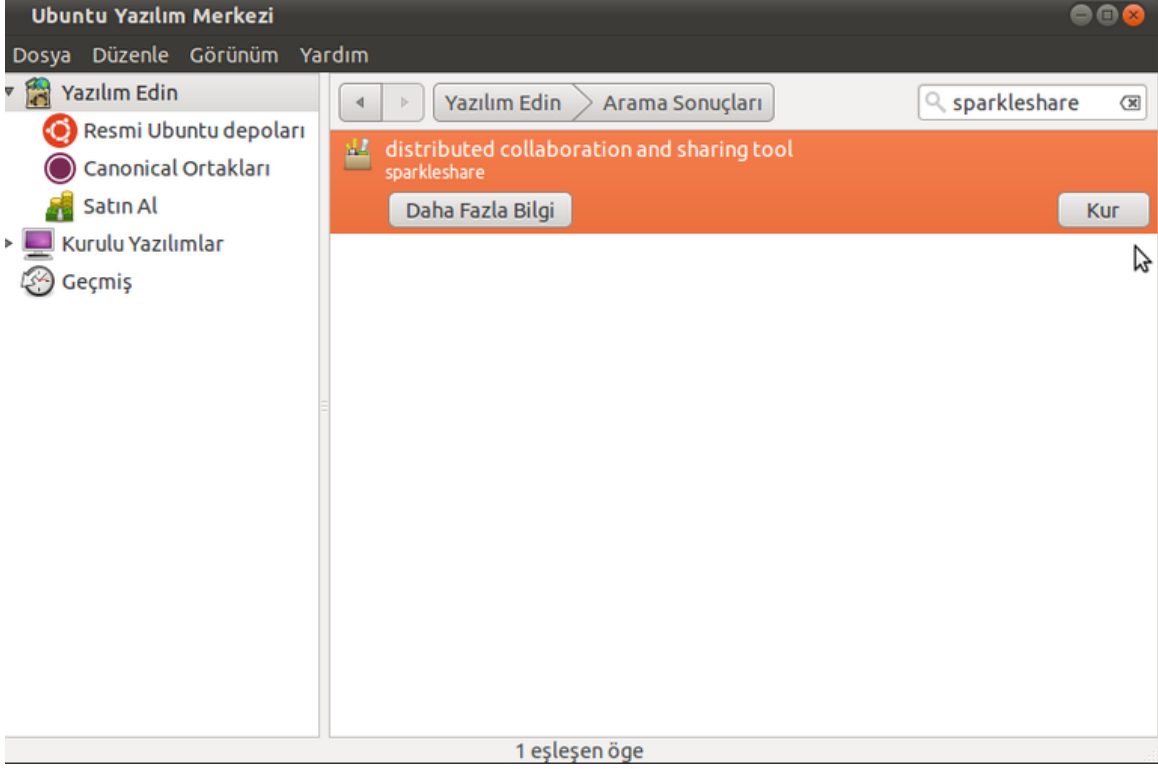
Ubuntu Yazılım Merkezi

Dosya Düzenle Görünüm Yardım

Yazılım Edin
Resmi Ubuntu depoları
Canonical Ortakları
Satın Al
Kurulu Yazılımlar
Geçmiş

Yazılım Edin Arama Sonuçları

sparkleshare

distributed collaboration and sharing tool
sparkleshare

Daha Fazla Bilgi

Kur

1 eşleşen öge